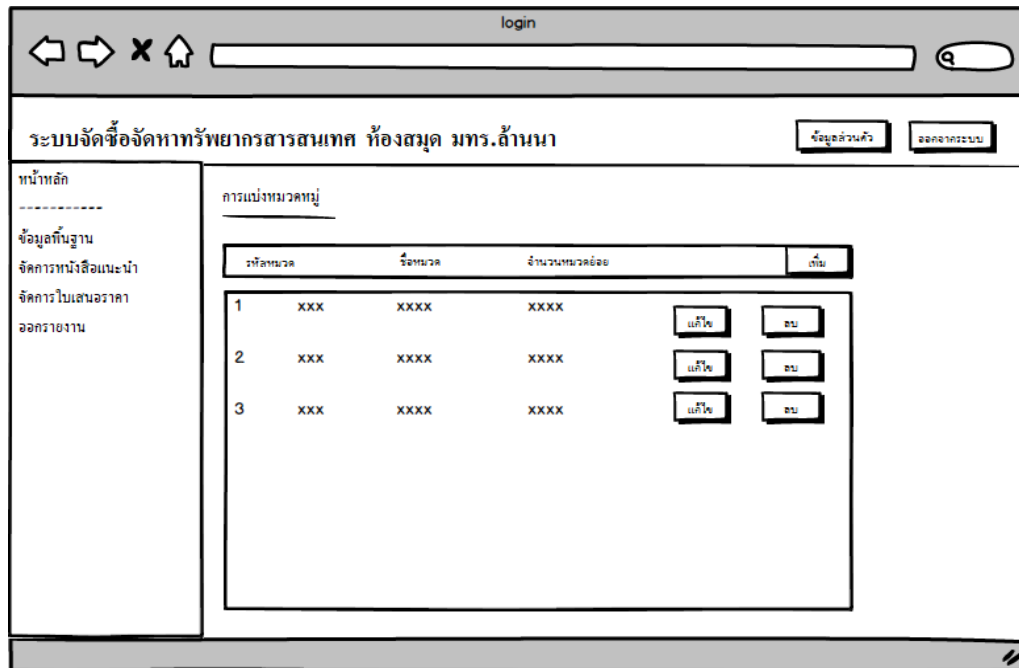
login

ระบบจัดซื้อจัดหาทรัพยากรสารสนเทศ ห้องสมุด มทร.ล้านนา

ข้อมูลส่วนตัว

ออกจากระบบ

หน้าหลัก
-----------
ข้อมูลพื้นฐาน
จัดการหนังสือแนะนำ
จัดการใบเสนอราคา
ออกรายงาน

การแบ่งหมวดหมู่

| รหัสหมวด | ชื่อหมวด | จำนวนหมวดย่อย | เพิ่ม |
|---|---|---|---|
| 1 xxx | xxxx | xxxx | แก้ไข ลบ |
| 2 xxx | xxxx | xxxx | แก้ไข ลบ |
| 3 xxx | xxxx | xxxx | แก้ไข ลบ |